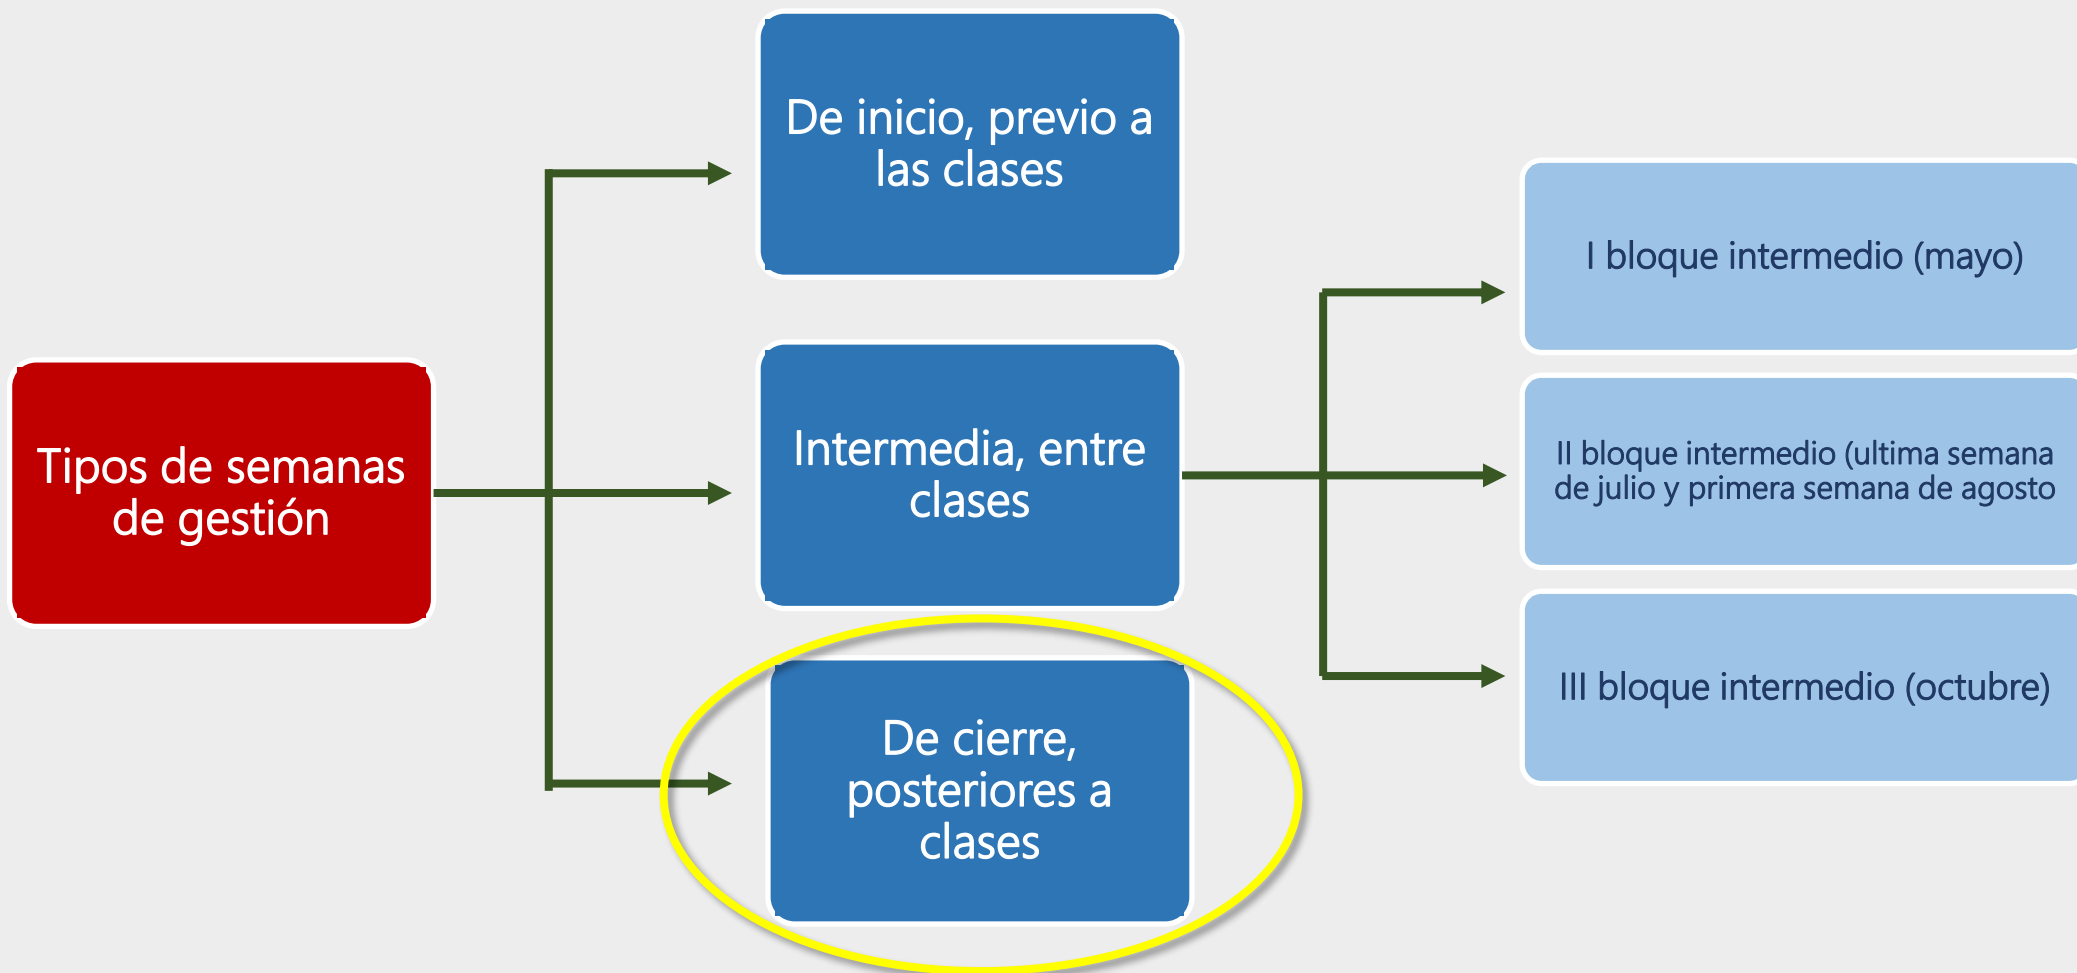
Tipos de semanas de gestión

De inicio, previo a las clases

Intermedia, entre clases

De cierre, posteriores a clases

I bloque intermedio (mayo)

II bloque intermedio (ultima semana de julio y primera semana de agosto

III bloque intermedio (octubre)